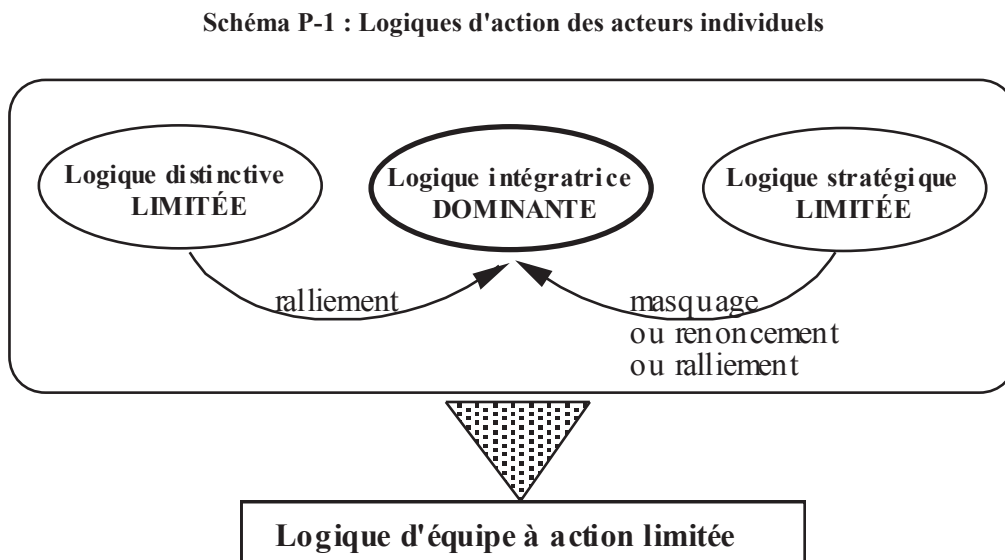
Schéma P-1 : Logiques d'action des acteurs individuels

Logique distinctive LIMITÉE

Logique intégratrice DOMINANTE

Logique stratégique LIMITÉE

ralliement

masquage ou renoncement ou ralliement

Logique d'équipe à action limitée